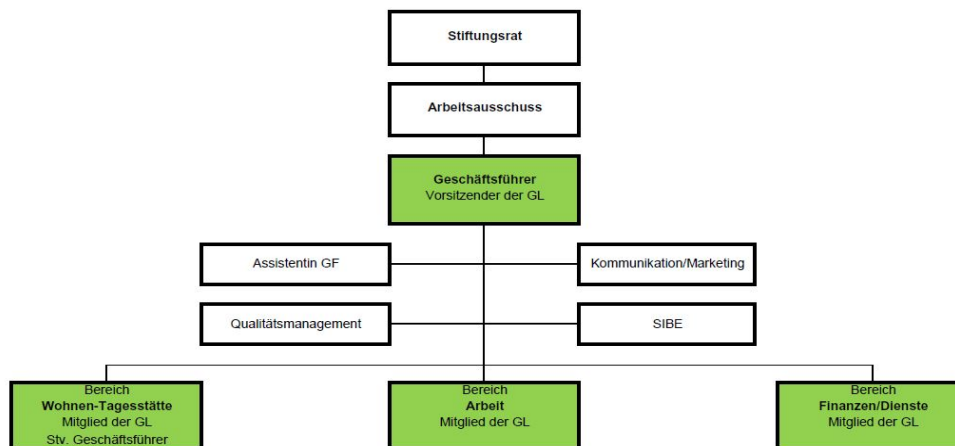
Stiftungsrat

Arbeitsausschuss

Geschäftsführer
Vorsitzender der GL

Assistentin GF

Kommunikation/Marketing

Qualitätsmanagement

SIBE

Bereich
Wohnen-Tagesstätte
Mitglied der GL
Stv. Geschäftsführer

Bereich
Arbeit
Mitglied der GL

Bereich
Finanzen/Dienste
Mitglied der GL